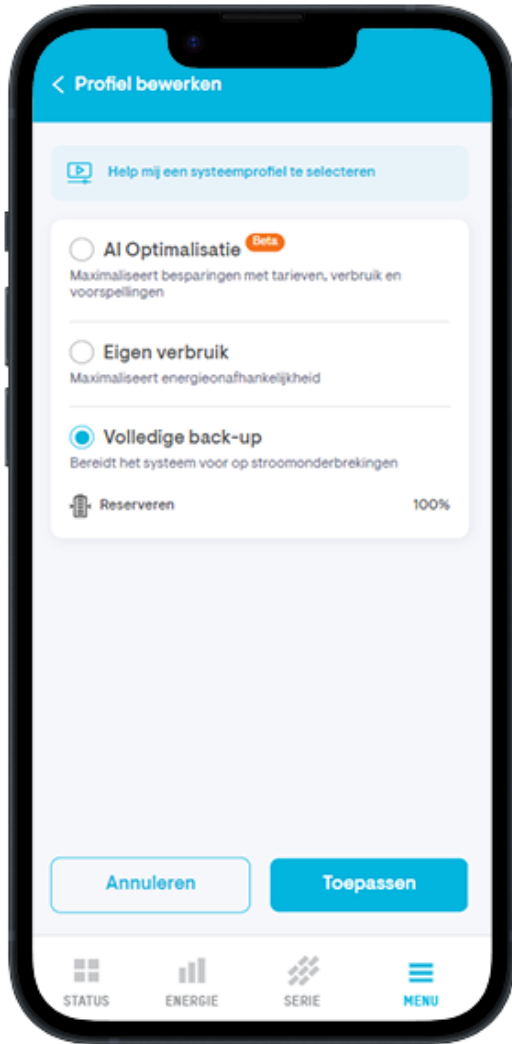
< Profiel bewerken

Help mij een systeemprofiel te selecteren

AI Optimalisatie Beta
Maximaliseert besparingen met tarieven, verbruik en voorspellingen

Eigen verbruik
Maximaliseert energieonafhankelijkheid

Volledige back-up
Bereidt het systeem voor op stroomonderbrekingen

Reserveren 100%

Annuleren
Toepassen

STATUS
ENERGIE
SERIE
MENU